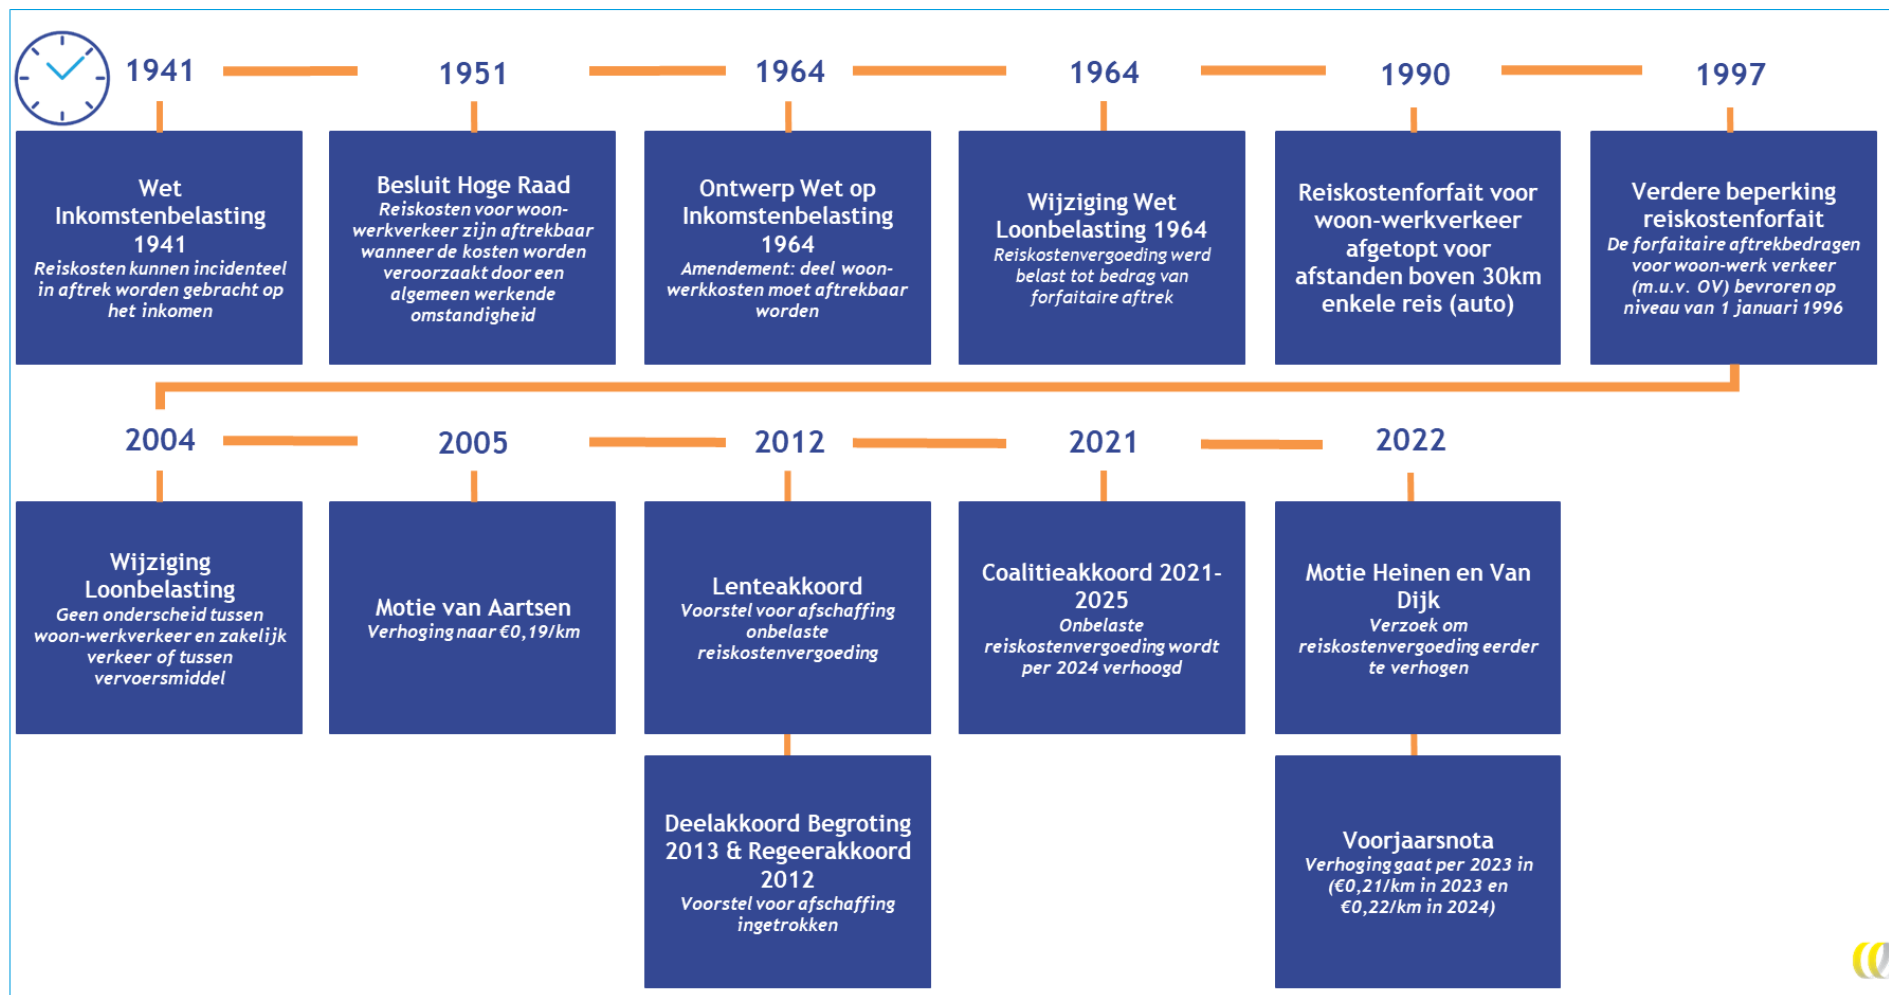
1941

Wet Inkomstenbelasting 1941
Reiskosten kunnen incidenteel in aftrek worden gebracht op het inkomen

1951

Besluit Hoge Raad
Reiskosten voor woon-werkverkeer zijn aftrekbaar wanneer de kosten worden veroorzaakt door een algemeen werkende omstandigheid

1964

Ontwerp Wet op Inkomstenbelasting 1964
Amendement: deel woon-werkkosten moet aftrekbaar worden

1964

Wijziging Wet Loonbelasting 1964
Reiskostenvergoeding werd belast tot bedrag van forfaitaire aftrek

1990

Reiskostenforfait voor woon-werkverkeer afgetopt voor afstanden boven 30km enkele reis (auto)

1997

Verdere beperking reiskostenforfait
De forfaitaire aftrekbedragen voor woon-werk verkeer (m.u.v. OV) bevroren op niveau van 1 januari 1996

2004

Wijziging Loonbelasting
Geen onderscheid tussen woon-werkverkeer en zakelijk verkeer of tussen vervoersmiddel

2005

Motie van Aartsen
Verhoging naar €0,19/km

2012

Lenteakkoord
Voorstel voor afschaffing onbelaste reiskostenvergoeding

Deelakkoord Begroting 2013 & Regeerakkoord 2012
Voorstel voor afschaffing ingetrokken

2021

Coalitieakkoord 2021-2025
Onbelaste reiskostenvergoeding wordt per 2024 verhoogd

2022

Motie Heinen en Van Dijk
Verzoek om reiskostenvergoeding eerder te verhogen

Voorjaarsnota
Verhoging gaat per 2023 in (€0,21/km in 2023 en €0,22/km in 2024)